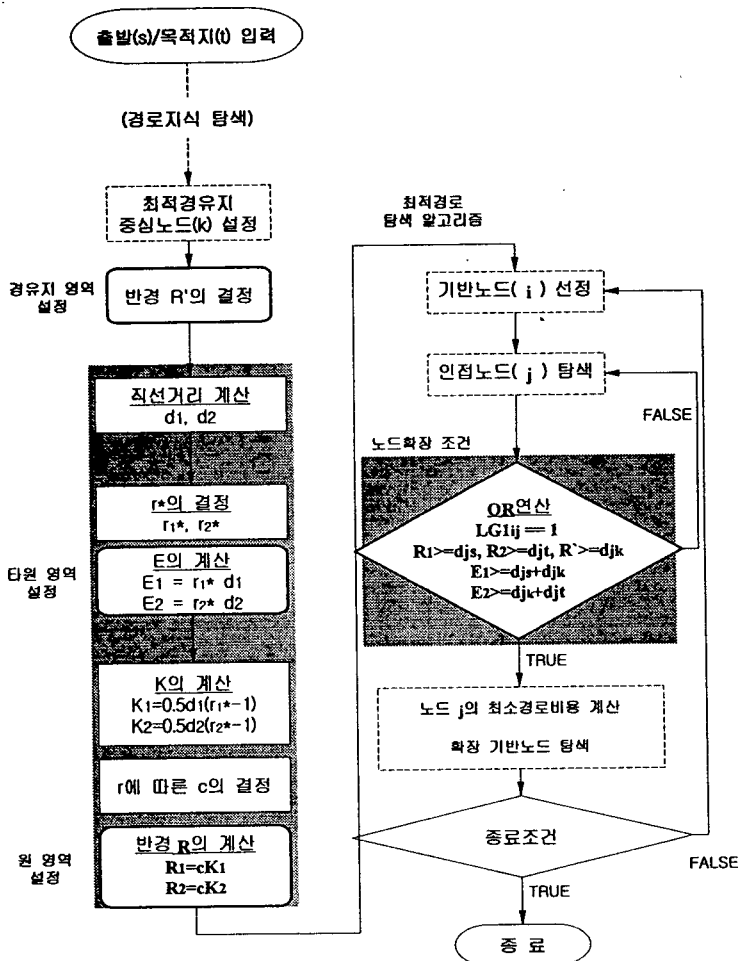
출발(s)/목적지(t) 입력

(경로지식 탐색)

최적경유지 중심노드(k) 설정

경유지 영역 설정

반경 R'의 결정

직선거리 계산
$d_1, d_2$

$r*$의 결정
$r_1*, r_2*$

타원 영역 설정

E의 계산
$E1 = r_1* d1$
$E2 = r_2* d2$

K의 계산
$K_1=0.5d_1(r_1*-1)$
$K_2=0.5d_2(r_2*-1)$

r에 따른 c의 결정

원 영역 설정

반경 R의 계산
$R_1=cK_1$
$R_2=cK_2$

최적경로 탐색 알고리즘

기반노드( i ) 선정

인접노드( j ) 탐색

FALSE

노드확장 조건

OR연산
LG1ij == 1
$R_1$>=djs, $R_2$>=djt, R'>=djk
$E_1$>=djs+djk
$E_2$>=djk+djt

TRUE

노드 j의 최소경로비용 계산
확장 기반노드 탐색

종료조건

FALSE

TRUE

종 료